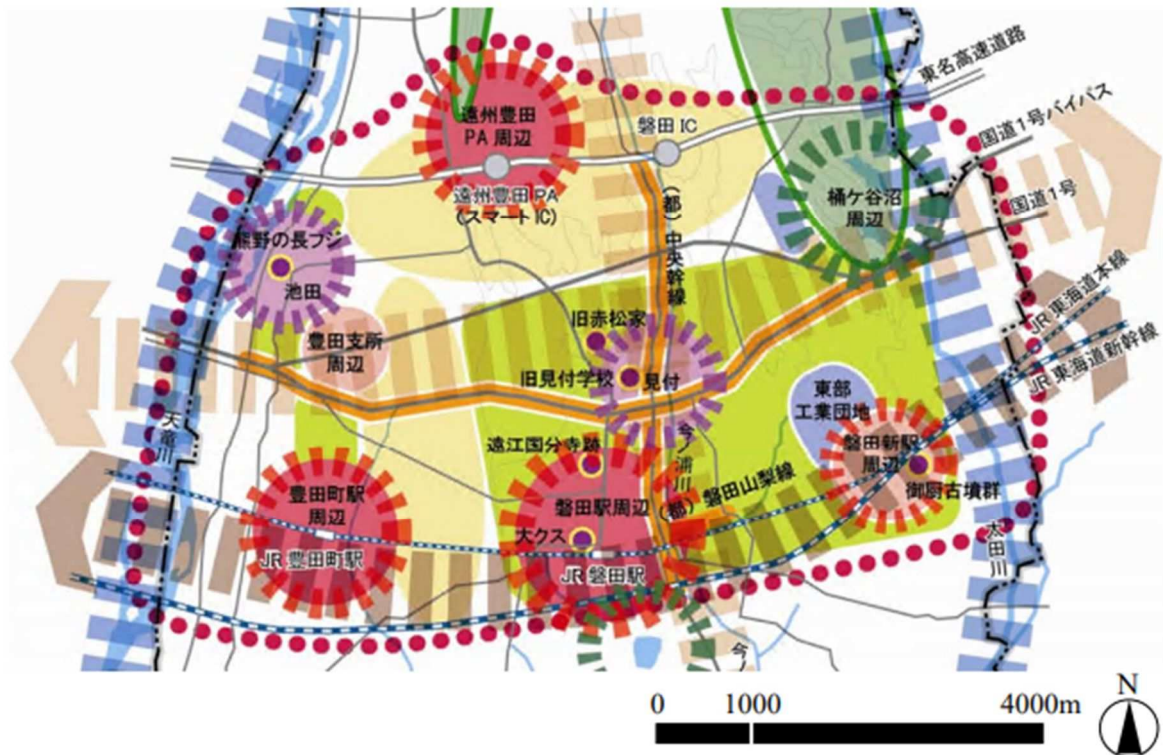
東名高速道路
国道1号バイパス
国道1号
遠州豊田PA周辺
磐田IC
遠州豊田PA（スマートIC）
(都)中央幹線
桶ケ谷沼周辺
熊野の長フジ
池田
豊田支所周辺
旧赤松家
旧見付学校
見付
JR東海道本線
JR東海道新幹線
東部工業団地
天竜川
遠江国分寺跡
今ノ浦川
(都)磐田山梨線
磐田新駅周辺
御厨古墳群
豊田町駅周辺
磐田駅周辺
大クス
JR豊田町駅
JR磐田駅
太田川
今ノ
0
1000
4000m
N